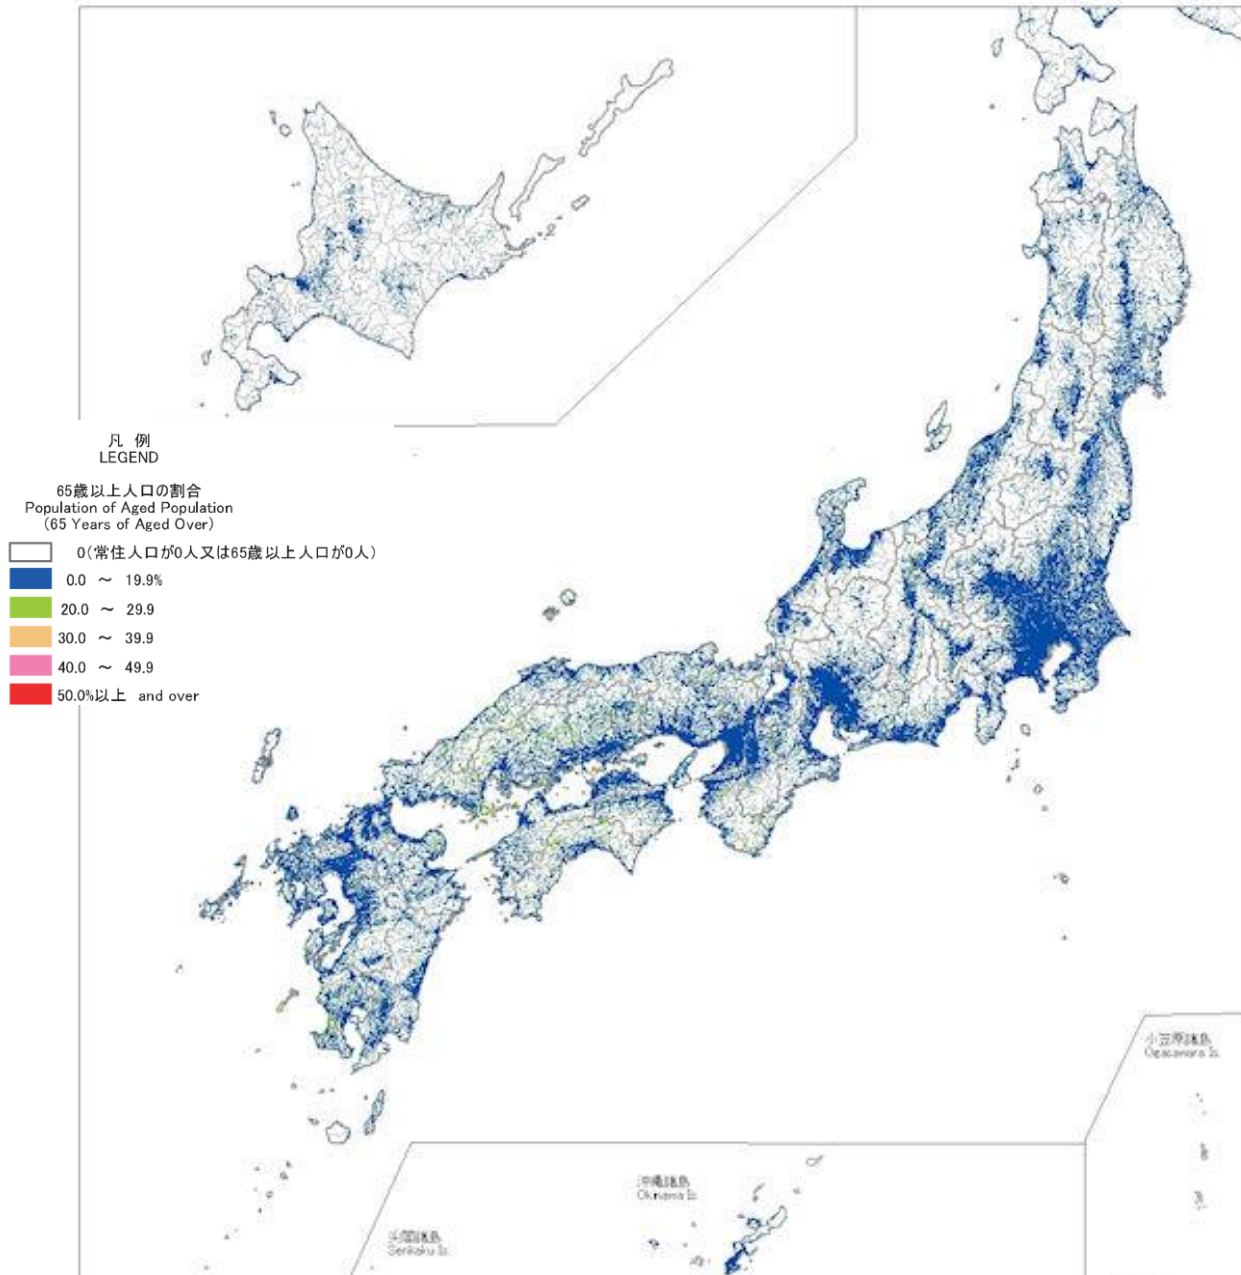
凡 例
LEGEND

65歳以上人口の割合
Population of Aged Population
(65 Years of Aged Over)

0(常住人口が0人又は65歳以上人口が0人)
0.0 ～ 19.9%
20.0 ～ 29.9
30.0 ～ 39.9
40.0 ～ 49.9
50.0%以上 and over

小笠原諸島
Ogasawara Is.

沖縄諸島
Okinawa Is.

尖閣諸島
Senkaku Is.